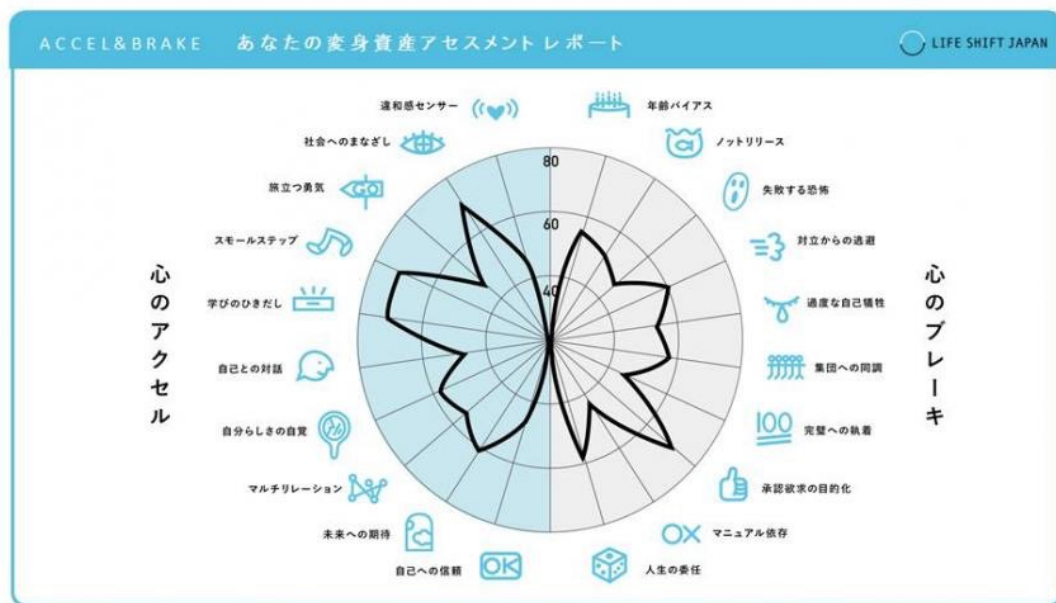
ACCEL&BRAKE　あなたの変身資産アセスメントレポート

LIFE SHIFT JAPAN

心のアクセル

心のブレーキ

80
60
40

違和感センサー
社会へのまなざし
旅立つ勇気
スモールステップ
学びのひきだし
自己との対話
自分らしさの自覚
マルチリレーション
未来への期待
自己への信頼

年齢バイアス
ノットリリース
失敗する恐怖
対立からの逃避
過度な自己犠牲
集団への同調
完璧への執着
承認欲求の目的化
マニュアル依存
人生の委任

GO
100
OX
OK